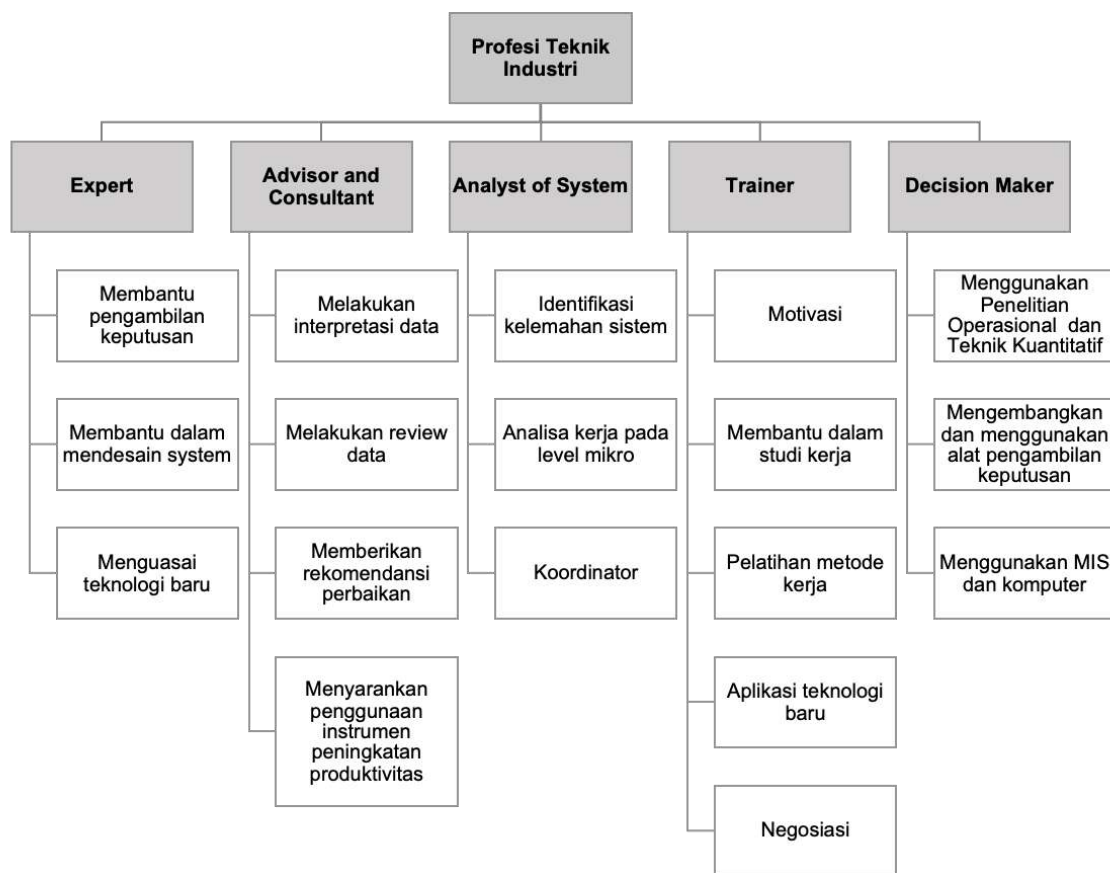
Profesi Teknik Industri

Expert

Membantu pengambilan keputusan

Membantu dalam mendesain system

Menguasai teknologi baru

Advisor and Consultant

Melakukan interpretasi data

Melakukan review data

Memberikan rekomendansi perbaikan

Menyarankan penggunaan instrumen peningkatan produktivitas

Analyst of System

Identifikasi kelemahan sistem

Analisa kerja pada level mikro

Koordinator

Trainer

Motivasi

Membantu dalam studi kerja

Pelatihan metode kerja

Aplikasi teknologi baru

Negosiasi

Decision Maker

Menggunakan Penelitian Operasional dan Teknik Kuantitatif

Mengembangkan dan menggunakan alat pengambilan keputusan

Menggunakan MIS dan komputer